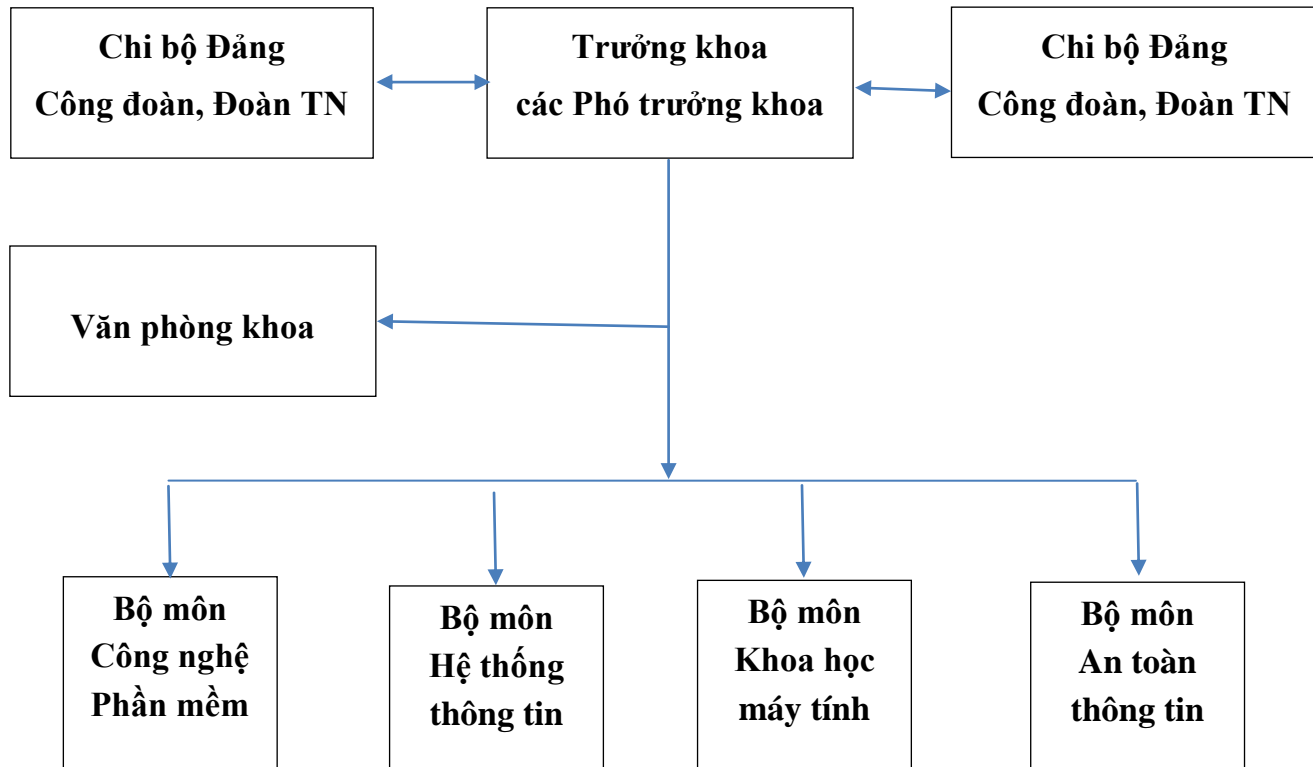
Chi bộ Đảng
Công đoàn, Đoàn TN

Trưởng khoa
các Phó trưởng khoa

Chi bộ Đảng
Công đoàn, Đoàn TN

Văn phòng khoa

Bộ môn
Công nghệ
Phần mềm

Bộ môn
Hệ thống
thông tin

Bộ môn
Khoa học
máy tính

Bộ môn
An toàn
thông tin